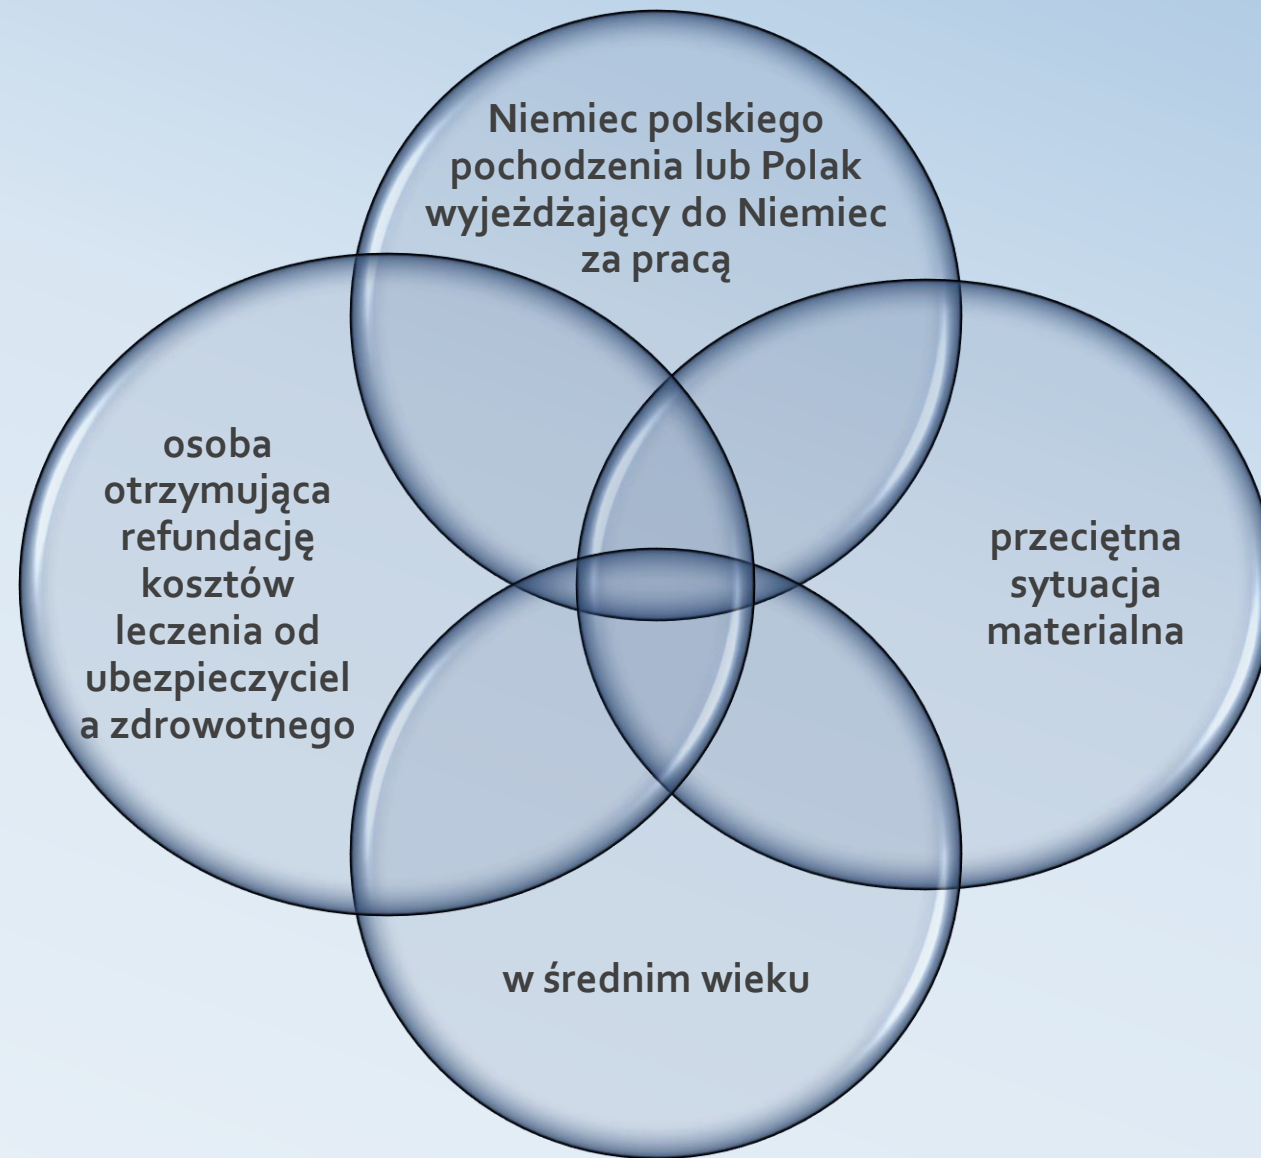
Niemiec polskiego pochodzenia lub Polak wyjeżdżający do Niemiec za pracą

osoba otrzymująca refundację kosztów leczenia od ubezpieczyciel a zdrowotnego

przeciętna sytuacja materialna

w średnim wieku